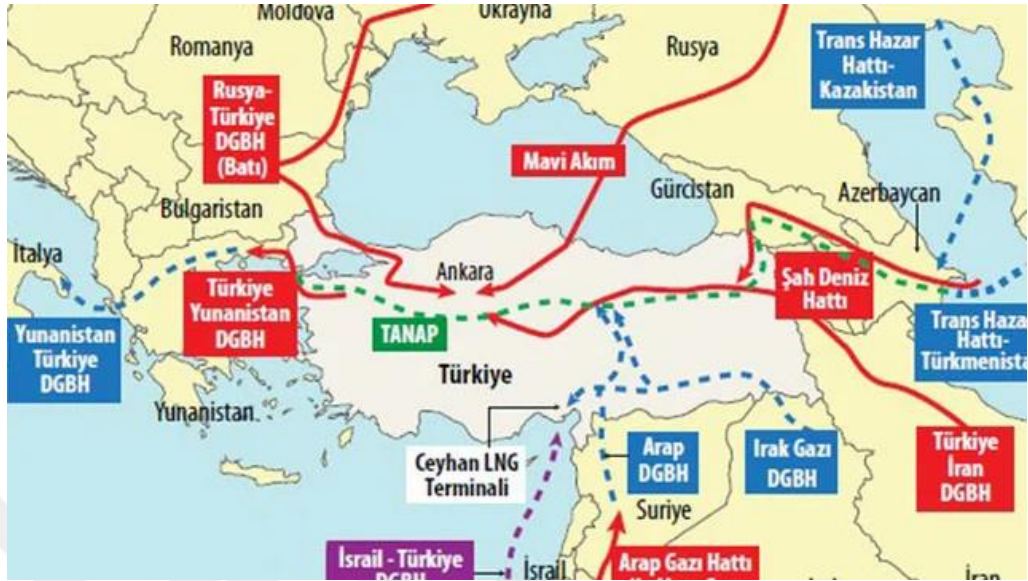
Moldova
Ukrayna
Romanya
Rusya
Trans Hazar Hattı-Kazakistan
Rusya-Türkiye DGBH (Batı)
Mavi Akım
Gürcistan
Azerbaycan
Bulgaristan
İtalya
Ankara
Şah Deniz Hattı
Türkiye Yunanistan DGBH
Yunanistan Türkiye DGBH
TANAP
Trans Haza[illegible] Hattı-Türkmenista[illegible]
Türkiye
Yunanistan
Ceyhan LNG Terminali
Arap DGBH
Irak Gazı DGBH
Türkiye İran DGBH
Suriye
İsrail - Türkiye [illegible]
İsrail
Arap Gazı Hattı
İran